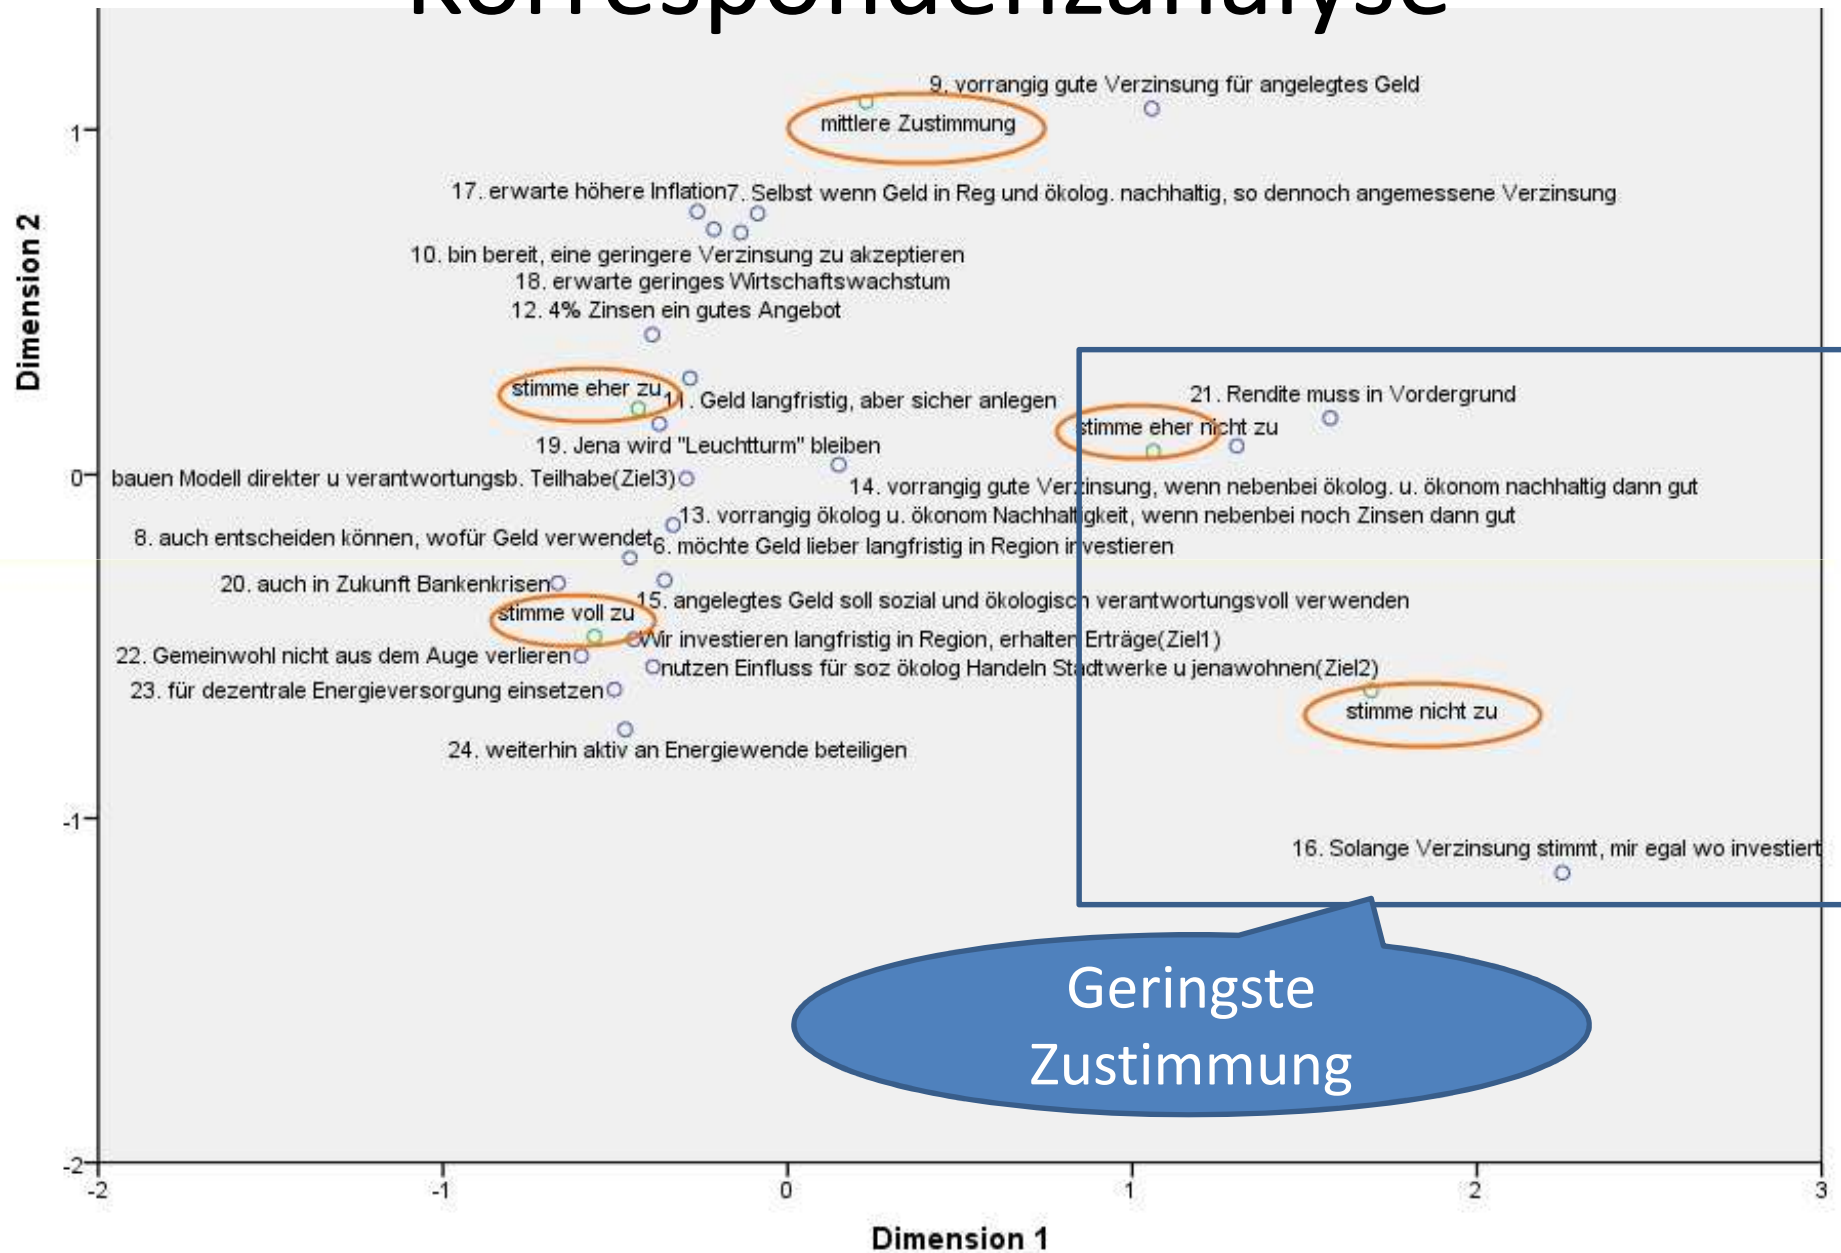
Korrespondenzanalyse

9. vorrangig gute Verzinsung für angelegtes Geld
mittlere Zustimmung
17. erwarte höhere Inflation
7. Selbst wenn Geld in Reg und ökolog. nachhaltig, so dennoch angemessene Verzinsung
10. bin bereit, eine geringere Verzinsung zu akzeptieren
18. erwarte geringes Wirtschaftswachstum
12. 4% Zinsen ein gutes Angebot
stimme eher zu
11. Geld langfristig, aber sicher anlegen
21. Rendite muss in Vordergrund
stimme eher nicht zu
19. Jena wird "Leuchtturm" bleiben
bauen Modell direkter u verantwortungsb. Teilhabe(Ziel3)
14. vorrangig gute Verzinsung, wenn nebenbei ökolog. u. ökonom nachhaltig dann gut
13. vorrangig ökolog u. ökonom Nachhaltigkeit, wenn nebenbei noch Zinsen dann gut
8. auch entscheiden können, wofür Geld verwendet
6. möchte Geld lieber langfristig in Region investieren
20. auch in Zukunft Bankenkrisen
stimme voll zu
15. angelegtes Geld soll sozial und ökologisch verantwortungsvoll verwenden
Wir investieren langfristig in Region, erhalten Erträge(Ziel1)
22. Gemeinwohl nicht aus dem Auge verlieren
nutzen Einfluss für soz ökolog Handeln Stadtwerke u jenawohnen(Ziel2)
23. für dezentrale Energieversorgung einsetzen
stimme nicht zu
24. weiterhin aktiv an Energiewende beteiligen
16. Solange Verzinsung stimmt, mir egal wo investiert
Geringste Zustimmung

Dimension 2
1
0
-1
-2
-2
-1
0
1
2
3
Dimension 1